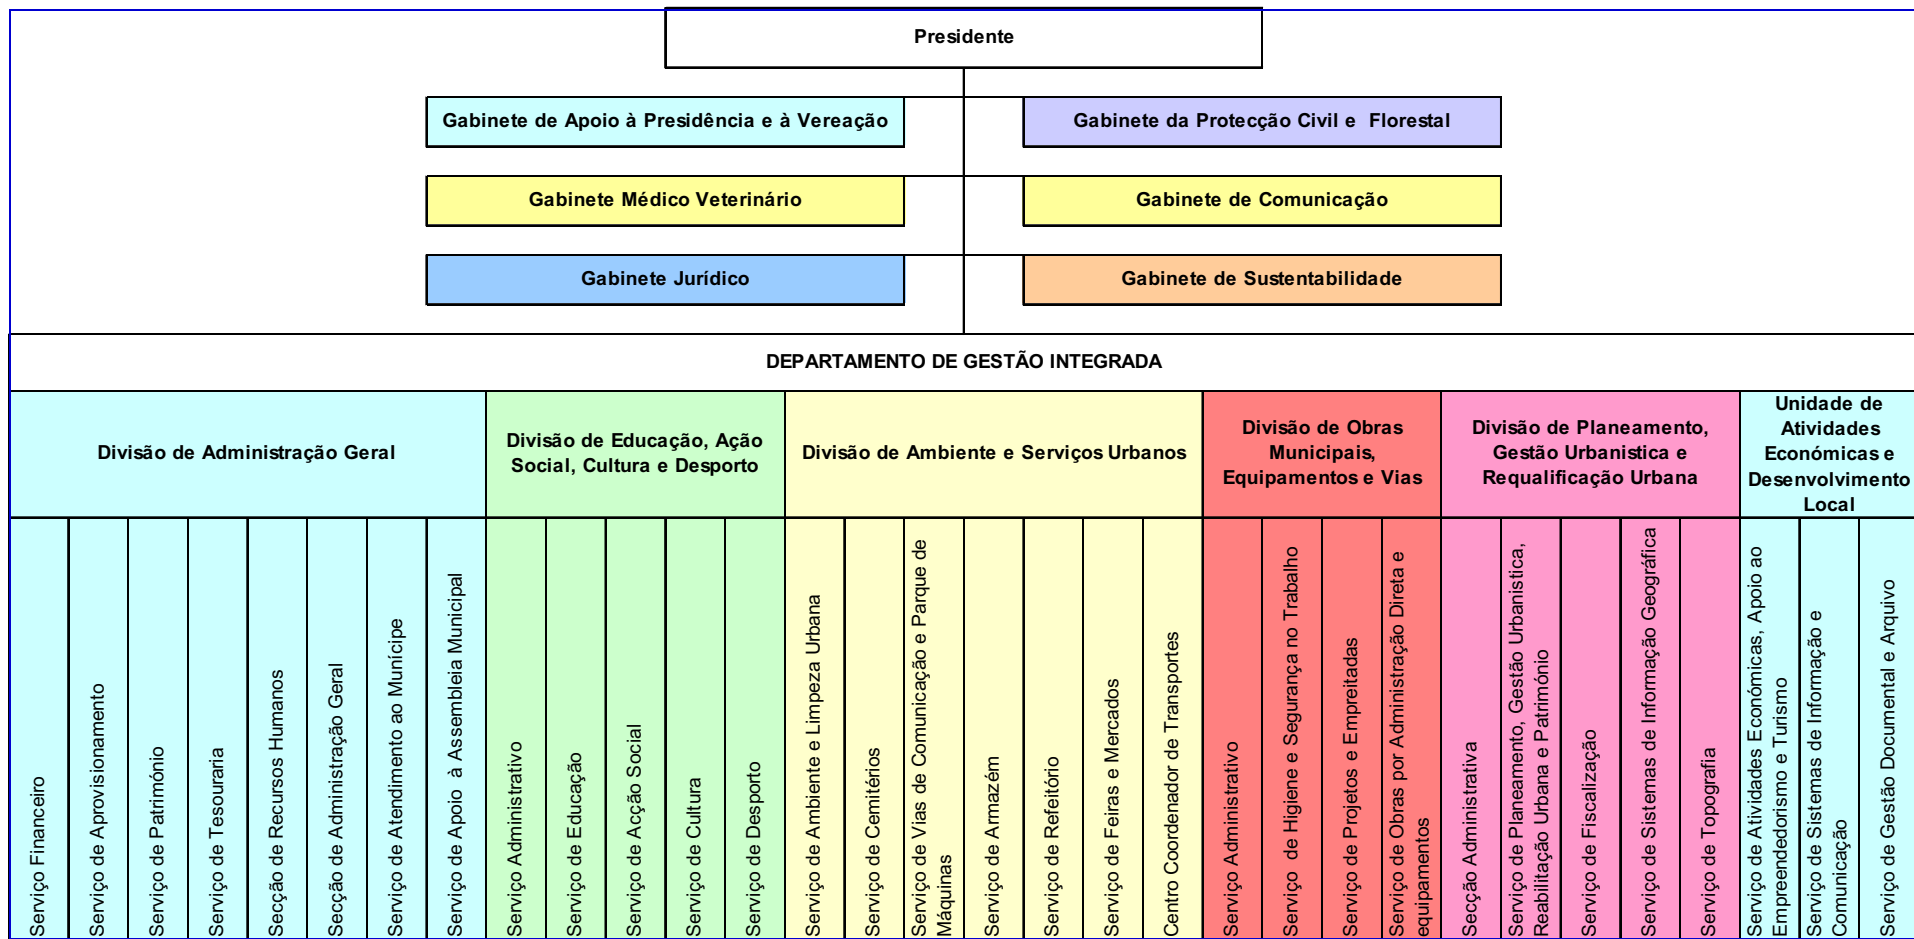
Presidente

Gabinete de Apoio à Presidência e à Vereação

Gabinete da Protecção Civil e Florestal

Gabinete Médico Veterinário

Gabinete de Comunicação

Gabinete Jurídico

Gabinete de Sustentabilidade

DEPARTAMENTO DE GESTÃO INTEGRADA

Divisão de Administração Geral

Divisão de Educação, Ação Social, Cultura e Desporto

Divisão de Ambiente e Serviços Urbanos

Divisão de Obras Municipais, Equipamentos e Vias

Divisão de Planeamento, Gestão Urbanistica e Requalificação Urbana

Unidade de Atividades Económicas e Desenvolvimento Local

Serviço Financeiro

Serviço de Aprovisionamento

Serviço de Património

Serviço de Tesouraria

Secção de Recursos Humanos

Secção de Administração Geral

Serviço de Atendimento ao Munícipe

Serviço de Apoio à Assembleia Municipal

Serviço Administrativo

Serviço de Educação

Serviço de Acção Social

Serviço de Cultura

Serviço de Desporto

Serviço de Ambiente e Limpeza Urbana

Serviço de Cemitérios

Serviço de Vias de Comunicação e Parque de Máquinas

Serviço de Armazém

Serviço de Refeitório

Serviço de Feiras e Mercados

Centro Coordenador de Transportes

Serviço Administrativo

Serviço de Higiene e Segurança no Trabalho

Serviço de Projetos e Empreitadas

Serviço de Obras por Administração Direta e equipamentos

Secção Administrativa

Serviço de Planeamento, Gestão Urbanistica, Reabilitação Urbana e Património

Serviço de Fiscalização

Serviço de Sistemas de Informação Geográfica

Serviço de Topografia

Serviço de Atividades Económicas, Apoio ao Empreendedorismo e Turismo

Serviço de Sistemas de Informação e Comunicação

Serviço de Gestão Documental e Arquivo